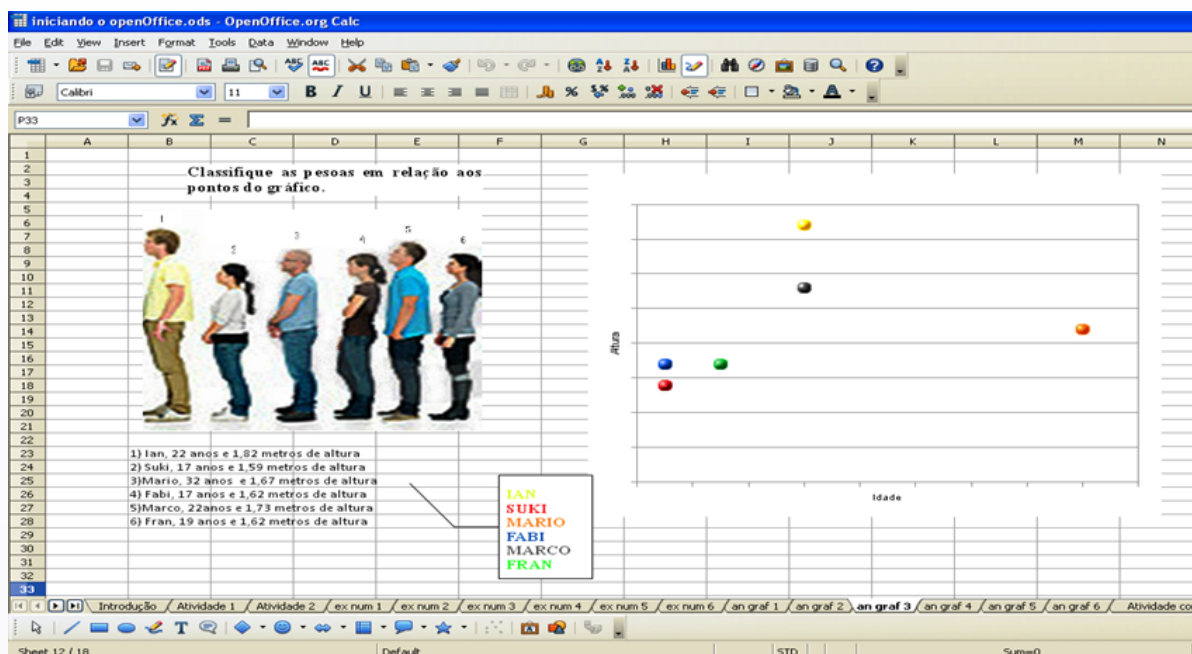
iniciando o openOffice.ods - OpenOffice.org Calc

File Edit View Insert Format Tools Data Window Help

Calibri 11

P33

| | A | B | C | D | E | F | G | H | I | J | K | L | M | N |
|---|---|---|---|---|---|---|---|---|---|---|---|---|---|---|

Classifique as pesoas em relação aos pontos do gráfico.

1 2 3 4 5 6

1) Ian, 22 anos e 1,82 metros de altura
2) Suki, 17 anos e 1,59 metros de altura
3)Mario, 32 anos e 1,67 metros de altura
4) Fabi, 17 anos e 1,62 metros de altura
5)Marco, 22anos e 1,73 metros de altura
6) Fran, 19 anos e 1,62 metros de altura

IAN
SUKI
MARIO
FABI
MARCO
FRAN

Altura

Idade

Introdução / Atividade 1 / Atividade 2 / ex num 1 / ex num 2 / ex num 3 / ex num 4 / ex num 5 / ex num 6 / an graf 1 / an graf 2 / an graf 3 / an graf 4 / an graf 5 / an graf 6 / Atividade co

Sheet 12 / 18 Default STD Sum=0